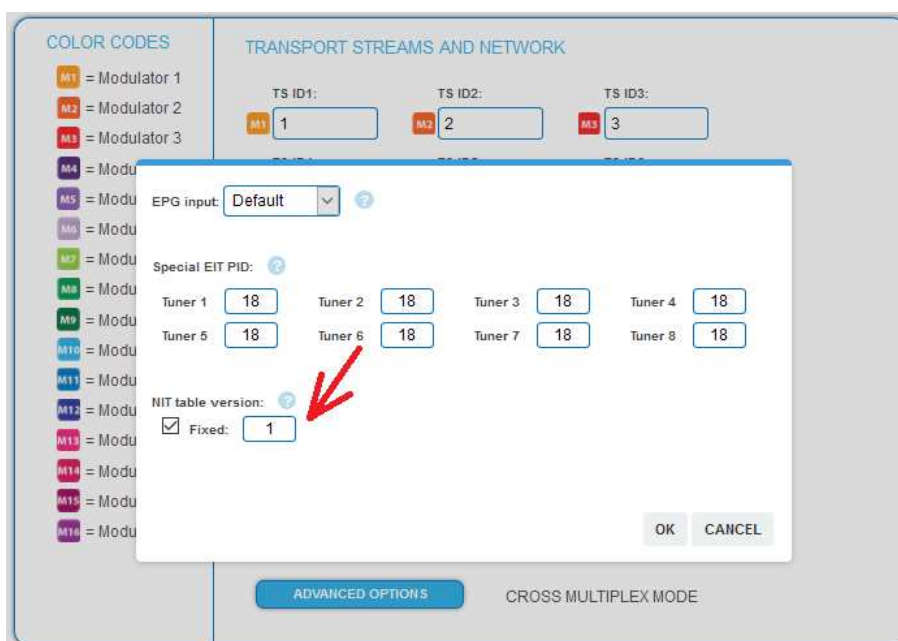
COLOR CODES

M1 = Modulator 1
M2 = Modulator 2
M3 = Modulator 3
M4 = Modu
M5 = Modu
M6 = Modu
M7 = Modu
M8 = Modu
M9 = Modu
M10 = Modu
M11 = Modu
M12 = Modu
M13 = Modu
M14 = Modu
M15 = Modu
M16 = Modu

TRANSPORT STREAMS AND NETWORK

TS ID1: M1 1
TS ID2: M2 2
TS ID3: M3 3

EPG input: Default

Special EIT PID:

| Tuner 1 | 18 | Tuner 2 | 18 | Tuner 3 | 18 | Tuner 4 | 18 |
|---|---|---|---|---|---|---|---|
| Tuner 5 | 18 | Tuner 6 | 18 | Tuner 7 | 18 | Tuner 8 | 18 |

NIT table version:
Fixed: 1

OK CANCEL

ADVANCED OPTIONS

CROSS MULTIPLEX MODE